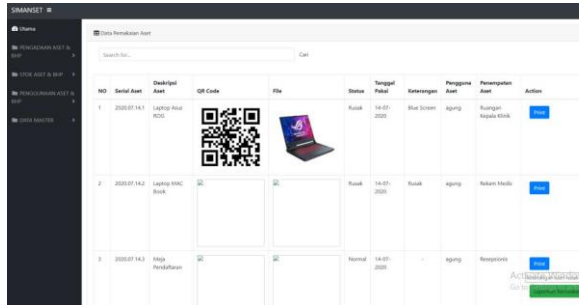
SIMANSET ≡

Utama

PENGADAAN ASET & BHP

STOK ASET & BHP

PENGGUNAAN ASET & BHP

DATA MASTER

Data Pemakaian Aset

Search for...

Cari

| NO | Serial Aset | Deskripsi Aset | QR Code | File | Status | Tanggal Pakai | Keterangan | Pengguna Aset | Penempatan Aset | Action |
|---|---|---|---|---|---|---|---|---|---|---|
| 1 | 2020.07.14.1 | Laptop Asuz ROG | | | Rusak | 14-07-2020 | Blue Screen | agung | Ruangan Kepala Klinik | Print |
| 2 | 2020.07.14.2 | Laptop MAC Book | | | Rusak | 14-07-2020 | Rusak | agung | Rekam Medis | Print |
| 3 | 2020.07.14.3 | Meja Pendaftaran | | | Normal | 14-07-2020 | - | agung | Resepsionis | Print |

Activate Windows
Go to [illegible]

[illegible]

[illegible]